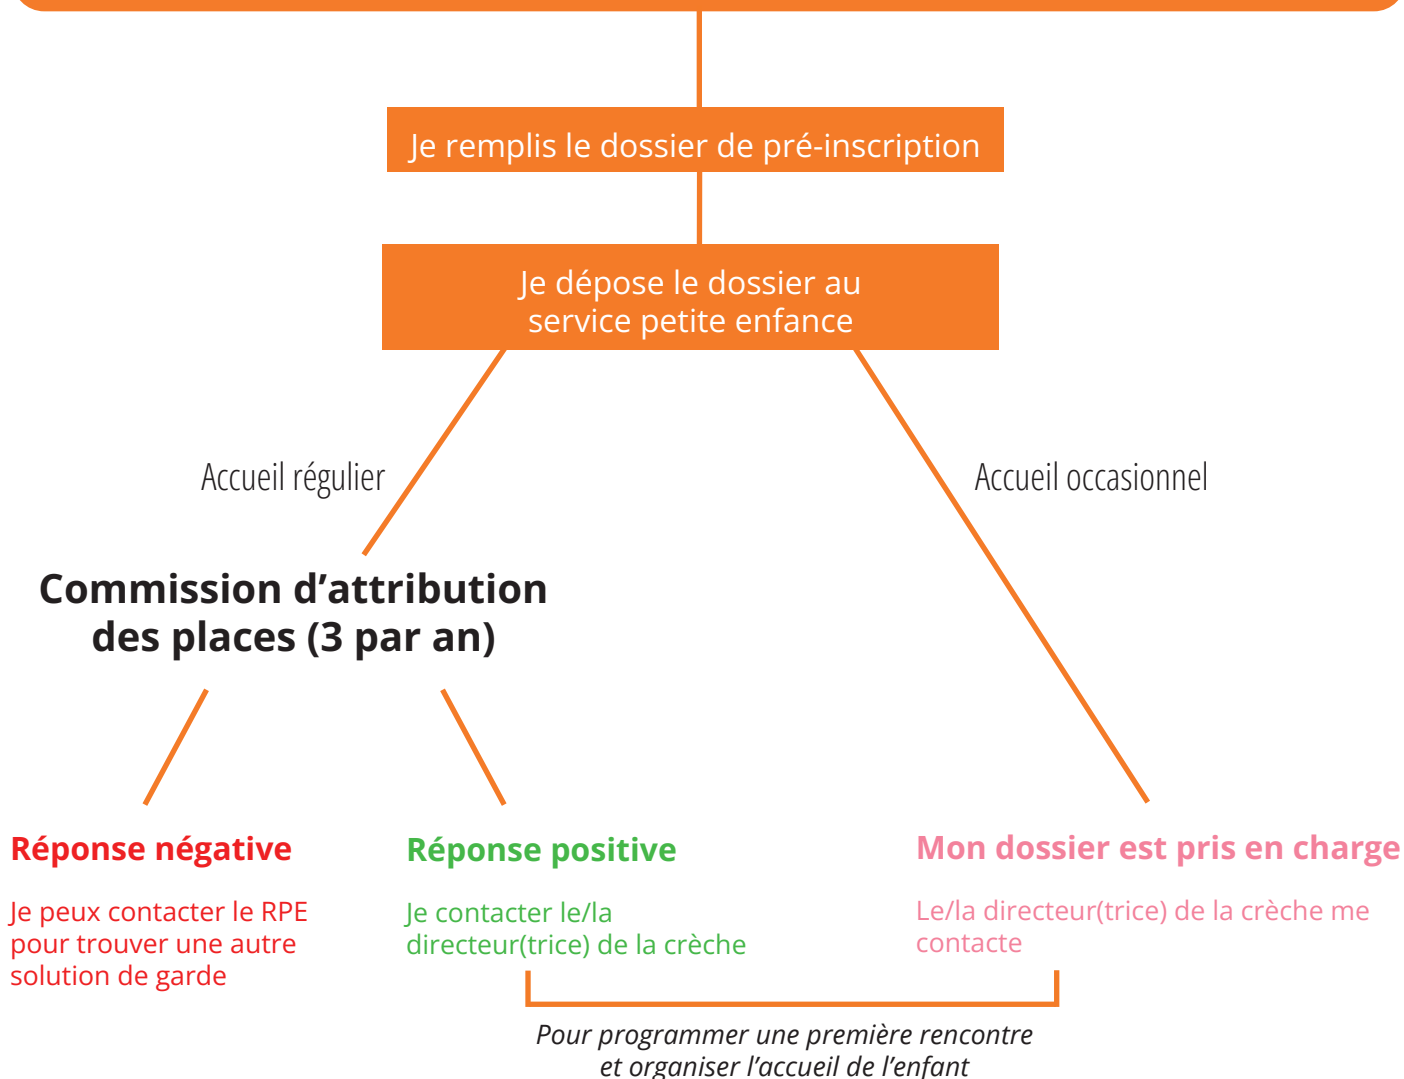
Je remplis le dossier de pré-inscription

Je dépose le dossier au service petite enfance

Accueil régulier

Accueil occasionnel

Commission d'attribution des places (3 par an)

Réponse négative

Je peux contacter le RPE pour trouver une autre solution de garde

Réponse positive

Je contacter le/la directeur(trice) de la crèche

Mon dossier est pris en charge

Le/la directeur(trice) de la crèche me contacte

Pour programmer une première rencontre et organiser l'accueil de l'enfant